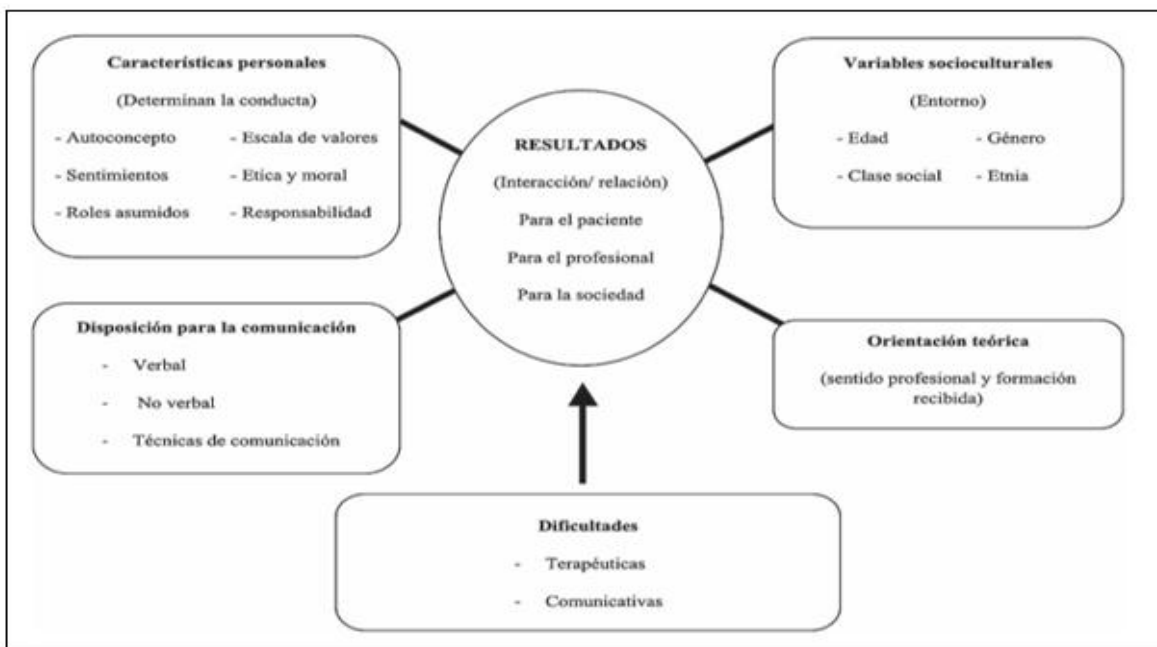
Características personales

(Determinan la conducta)

- Autoconcepto
- Escala de valores
- Sentimientos
- Etica y moral
- Roles asumidos
- Responsabilidad

Variables socioculturales

(Entorno)

- Edad
- Género
- Clase social
- Etnia

RESULTADOS

(Interacción/ relación)

Para el paciente

Para el profesional

Para la sociedad

Disposición para la comunicación

- Verbal
- No verbal
- Técnicas de comunicación

Orientación teórica

(sentido profesional y formación recibida)

Dificultades

- Terapéuticas
- Comunicativas